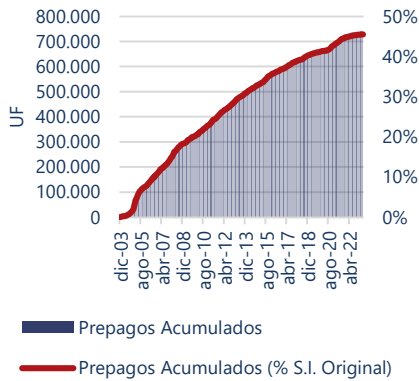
800.000
700.000
600.000
500.000
400.000
300.000
200.000
100.000
0
UF
50%
40%
30%
20%
10%
0%
dic-03
ago-05
abr-07
dic-08
ago-10
abr-12
dic-13
ago-15
abr-17
dic-18
ago-20
abr-22
Prepagos Acumulados
Prepagos Acumulados (% S.I. Original)